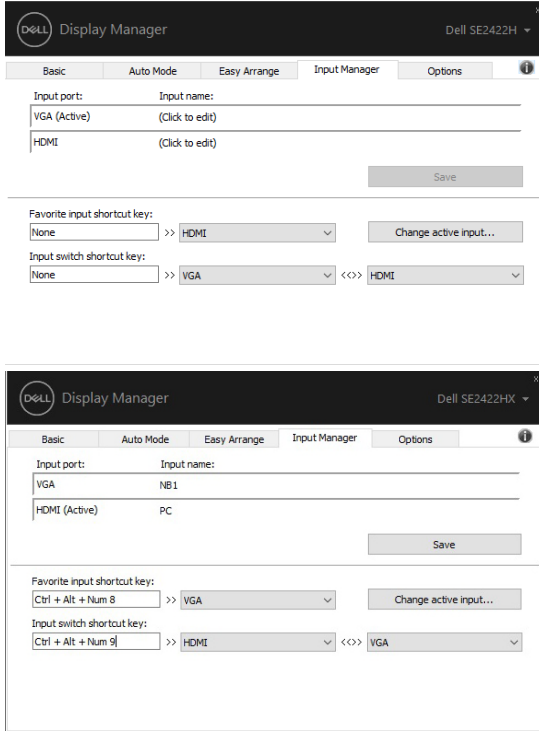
DELL Display Manager Dell SE2422H

Basic Auto Mode Easy Arrange Input Manager Options

Input port: Input name:

VGA (Active) (Click to edit)

HDMI (Click to edit)

Save

Favorite input shortcut key:

None >> HDMI Change active input...

Input switch shortcut key:

None >> VGA <<>> HDMI

DELL Display Manager Dell SE2422HX

Basic Auto Mode Easy Arrange Input Manager Options

Input port: Input name:

VGA NB1

HDMI (Active) PC

Save

Favorite input shortcut key:

Ctrl + Alt + Num 8 >> VGA Change active input...

Input switch shortcut key:

Ctrl + Alt + Num 9 >> HDMI <<>> VGA